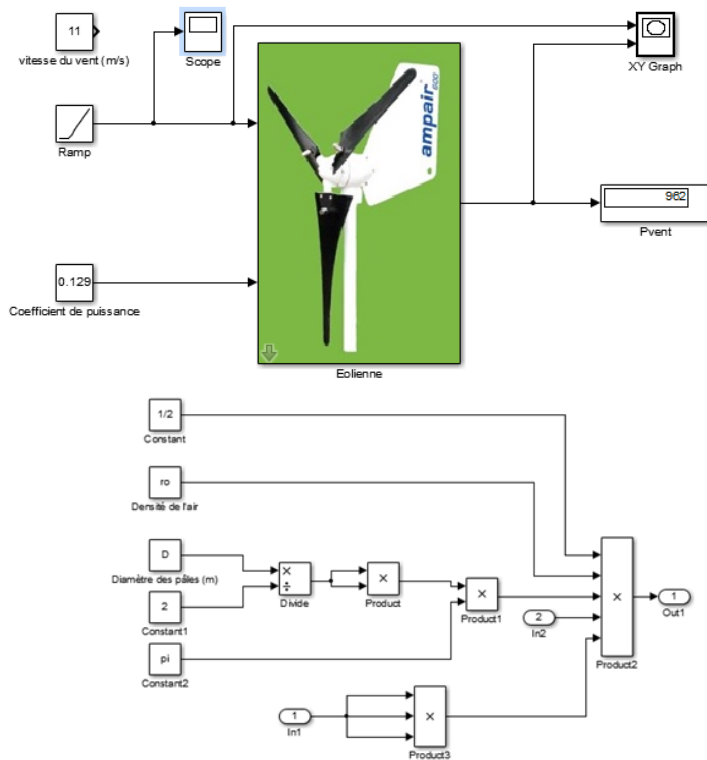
11
vitesse du vent (m/s)

Scope

Ramp

ampair 600

XY Graph

962
Pvent

0.129
Coefficient de puissance

Eolienne

1/2
Constant

ro
Densité de l'air

D
Diamètre des pales (m)

2
Constant1

pi
Constant2

×
÷
Divide

×
Product

×
Product1

2
In2

×
Product2

1
Out1

1
In1

×
Product3